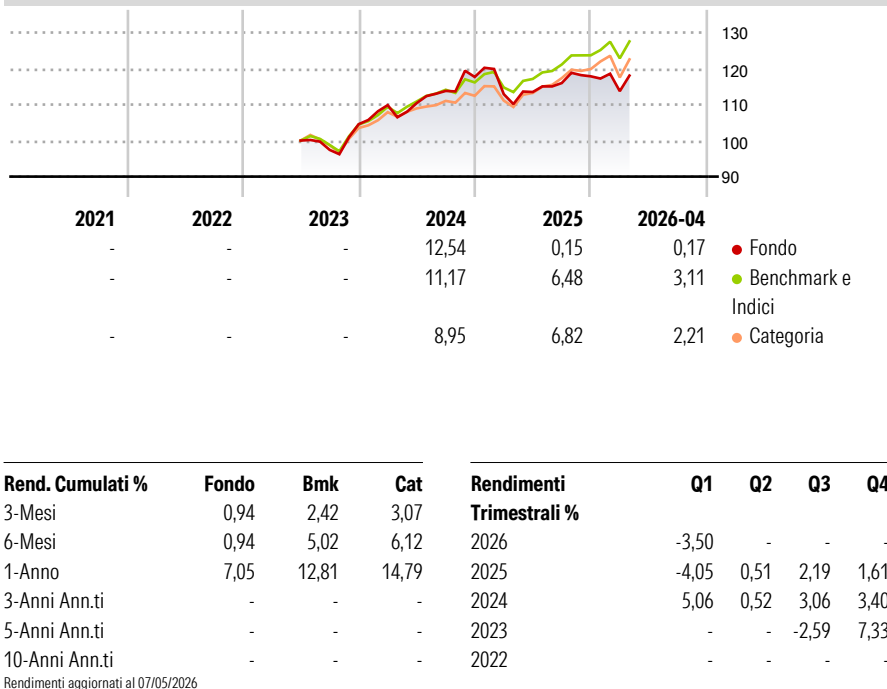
130
120
110
100
90

| 2021 | 2022 | 2023 | 2024 | 2025 | 2026-04 | |
|---|---|---|---|---|---|---|
| - | - | - | 12,54 | 0,15 | 0,17 | Fondo |
| - | - | - | 11,17 | 6,48 | 3,11 | Benchmark e Indici |
| - | - | - | 8,95 | 6,82 | 2,21 | Categoria |

| Rend. Cumulati % | Fondo | Bmk | Cat |
|---|---|---|---|
| 3-Mesi | 0,94 | 2,42 | 3,07 |
| 6-Mesi | 0,94 | 5,02 | 6,12 |
| 1-Anno | 7,05 | 12,81 | 14,79 |
| 3-Anni Ann.ti | - | - | - |
| 5-Anni Ann.ti | - | - | - |
| 10-Anni Ann.ti | - | - | - |

Rendimenti aggiornati al 07/05/2026

| Rendimenti Trimestrali % | Q1 | Q2 | Q3 | Q4 |
|---|---|---|---|---|
| 2026 | -3,50 | - | - | - |
| 2025 | -4,05 | 0,51 | 2,19 | 1,61 |
| 2024 | 5,06 | 0,52 | 3,06 | 3,40 |
| 2023 | - | - | -2,59 | 7,33 |
| 2022 | - | - | - | - |